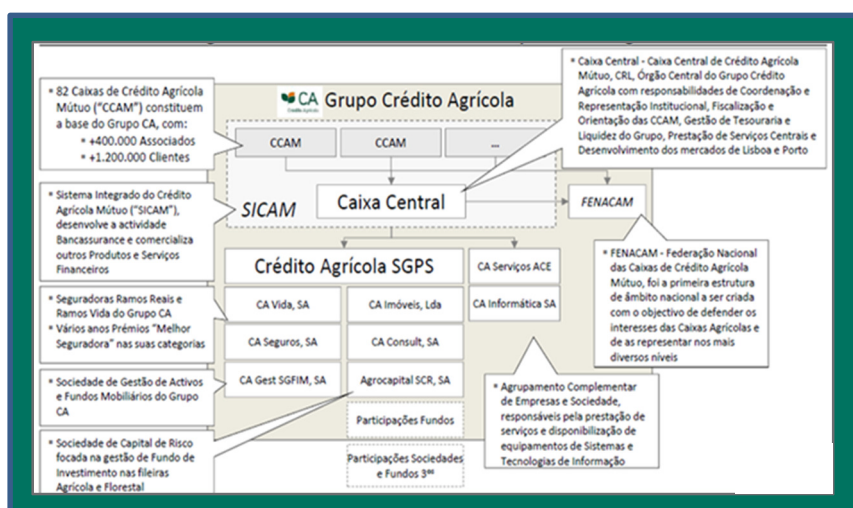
CA Crédito Agrícola

Grupo Crédito Agrícola

▪ 82 Caixas de Crédito Agrícola Mútuo ("CCAM") constituem a base do Grupo CA, com:
▪ +400.000 Associados
▪ +1.200.000 Clientes

▪ Caixa Central - Caixa Central de Crédito Agrícola Mútuo, CRL, Órgão Central do Grupo Crédito Agrícola com responsabilidades de Coordenação e Representação Institucional, Fiscalização e Orientação das CCAM, Gestão de Tesouraria e Liquidez do Grupo, Prestação de Serviços Centrais e Desenvolvimento dos mercados de Lisboa e Porto

CCAM

CCAM

...

▪ Sistema Integrado do Crédito Agrícola Mútuo ("SICAM"), desenvolve a actividade Bancassurance e comercializa outros Produtos e Serviços Financeiros

SICAM

Caixa Central

FENACAM

Crédito Agrícola SGPS

CA Serviços ACE

▪ FENACAM - Federação Nacional das Caixas de Crédito Agrícola Mútuo, foi a primeira estrutura de âmbito nacional a ser criada com o objectivo de defender os interesses das Caixas Agrícolas e de as representar nos mais diversos níveis

▪ Seguradoras Ramos Reais e Ramos Vida do Grupo CA
▪ Vários anos Prémios "Melhor Seguradora" nas suas categorias

CA Vida, SA

CA Imóveis, Lda

CA Informática SA

CA Seguros, SA

CA Consult, SA

▪ Sociedade de Gestão de Activos e Fundos Mobiliários do Grupo CA

CA Gest SGFIM, SA

Agrocapital SCR, SA

▪ Agrupamento Complementar de Empresas e Sociedade, responsáveis pela prestação de serviços e disponibilização de equipamentos de Sistemas e Tecnologias de Informação

Participações Fundos

▪ Sociedade de Capital de Risco focada na gestão de Fundo de Investimento nas fileiras Agrícola e Florestal

Participações Sociedades e Fundos 3ºs